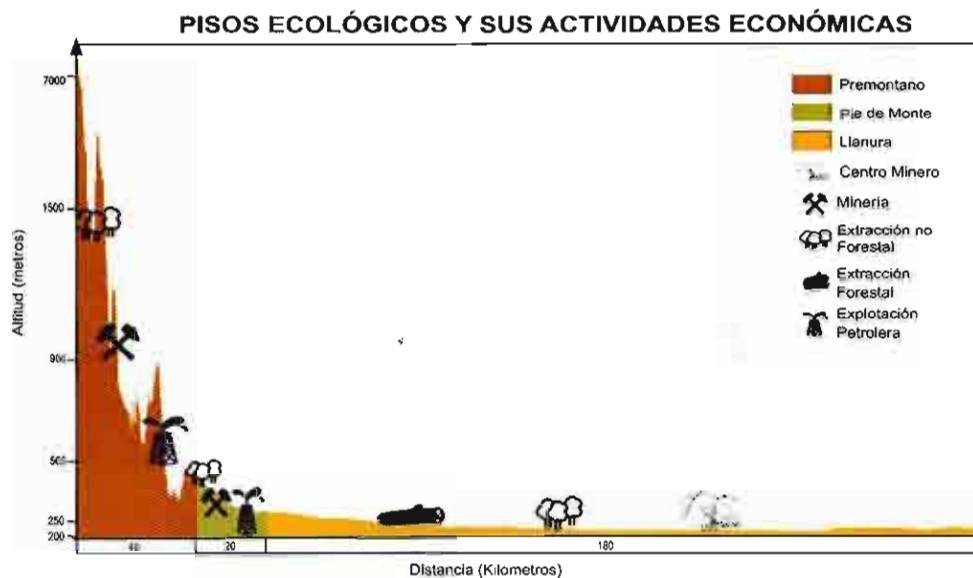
PISOS ECOLÓGICOS Y SUS ACTIVIDADES ECONÓMICAS

Premontano
Pie de Monte
Llanura
Centro Minero
Minería
Extracción no Forestal
Extracción Forestal
Explotación Petrolera

Altitud (metros)

7000
1500
900
500
250
200

60
20
180

Distancia (Kilometros)